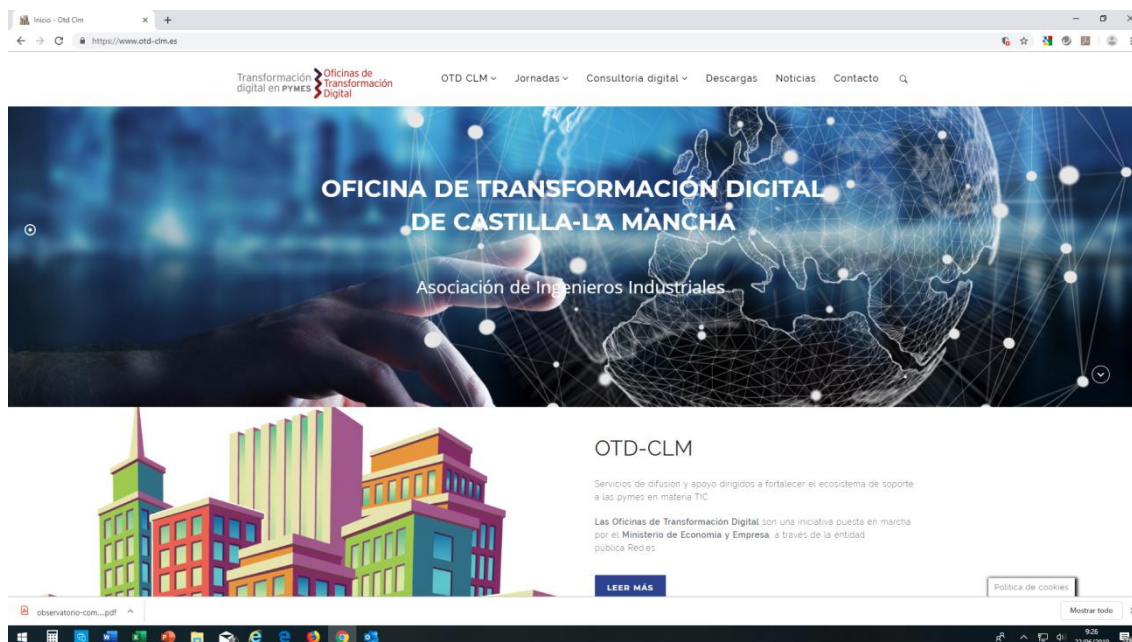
Inicio - Otd Clm

https://www.otd-clm.es

Transformación digital en PYMES

Oficinas de Transformación Digital

OTD CLM Jornadas Consultoria digital Descargas Noticias Contacto

OFICINA DE TRANSFORMACIÓN DIGITAL DE CASTILLA-LA MANCHA

Asociación de Ingenieros Industriales

OTD-CLM

Servicios de difusión y apoyo dirigidos a fortalecer el ecosistema de soporte a las pymes en materia TIC.

Las Oficinas de Transformación Digital son una iniciativa puesta en marcha por el Ministerio de Economía y Empresa, a través de la entidad pública Red.es

LEER MÁS

Política de cookies

observatorio-com....pdf

Mostrar todo

9:26
22/06/2019